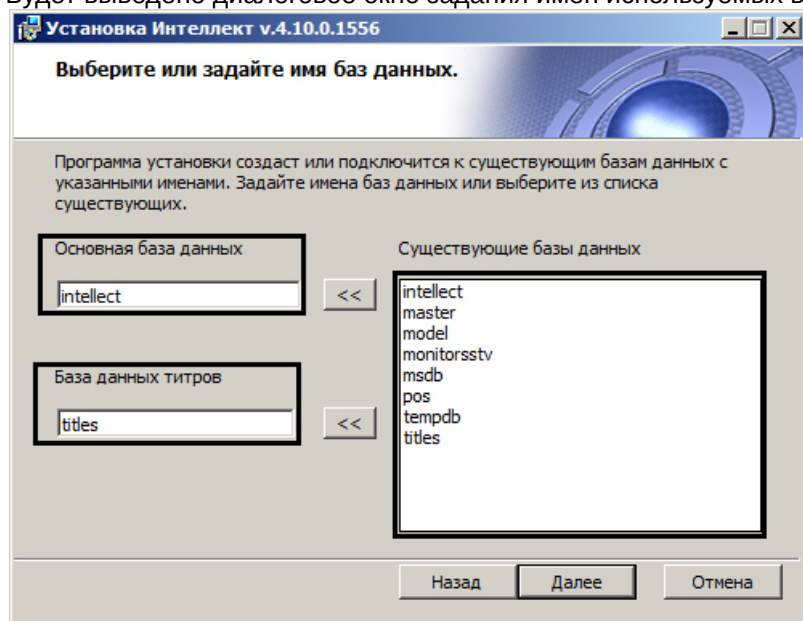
Будет выведено диалоговое окно задания имен используемых в

Установка Интеллект v.4.10.0.1556

Выберите или задайте имя баз данных.

Программа установки создаст или подключится к существующим базам данных с указанными именами. Задайте имена баз данных или выберите из списка существующих.

Основная база данных

intellect

<<

База данных титров

titles

<<

Существующие базы данных

intellect
master
model
monitorsstv
msdb
pos
tempdb
titles

Назад

Далее

Отмена